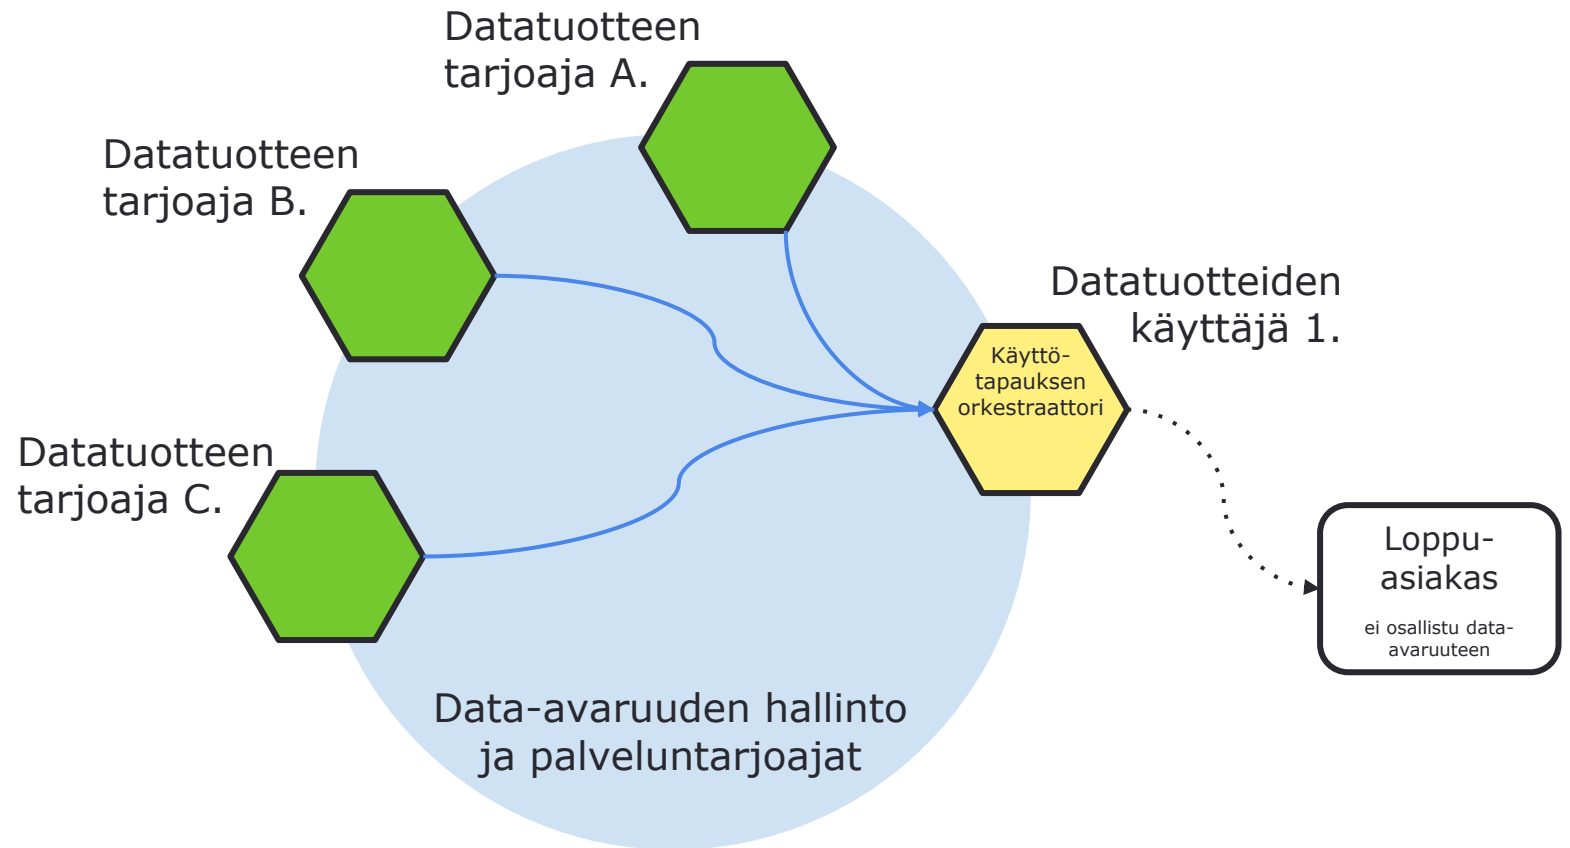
Datatuotteen tarjoaja A.

Datatuotteen tarjoaja B.

Datatuotteiden käyttäjä 1.

Käyttötapauksen orkestraattori

Datatuotteen tarjoaja C.

Loppuasiakas

ei osallistu data-avaruuteen

Data-avaruuden hallinto ja palveluntarjoajat